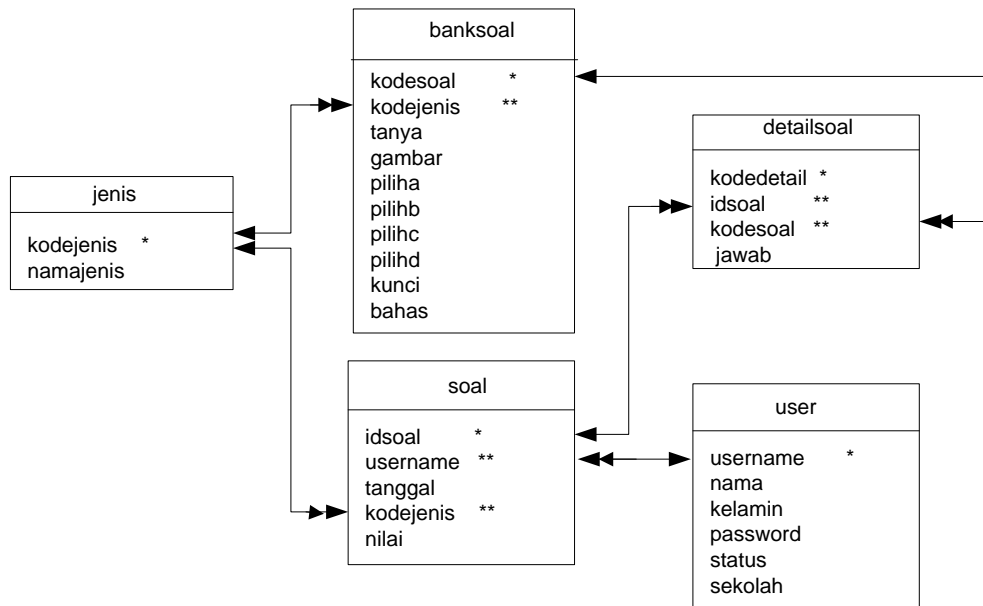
banksoal

kodesoal *
kodejenis **
tanya
gambar
piliha
pilihb
pilihc
pilihd
kunci
bahas

detailsoal

kodedetail *
idsoal **
kodesoal **
jawab

jenis

kodejenis *
namajenis

soal

idsoal *
username **
tanggal
kodejenis **
nilai

user

username *
nama
kelamin
password
status
sekolah